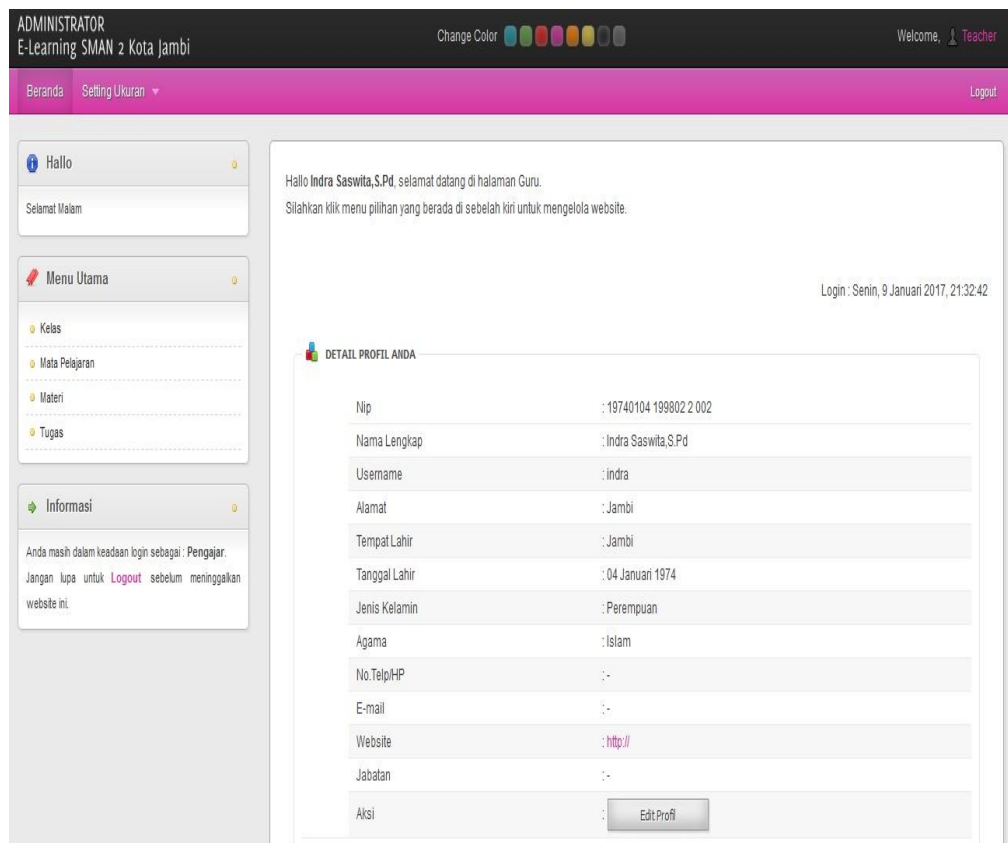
ADMINISTRATOR
E-Learning SMAN 2 Kota Jambi

Change Color

Welcome, Teacher

Beranda Setting Ukuran ▾

Logout

Hallo

Selamat Malam

Menu Utama

Kelas
Mata Pelajaran
Materi
Tugas

Informasi

Anda masih dalam keadaan login sebagai : Pengajar. Jangan lupa untuk Logout sebelum meninggalkan website ini.

Hallo Indra Saswita,S.Pd, selamat datang di halaman Guru.
Silahkan klik menu pilihan yang berada di sebelah kiri untuk mengelola website.

Login : Senin, 9 Januari 2017, 21:32:42

DETAIL PROFIL ANDA

| | |
|---|---|
| Nip | : 19740104 199802 2 002 |
| Nama Lengkap | : Indra Saswita,S.Pd |
| Username | : indra |
| Alamat | : Jambi |
| Tempat Lahir | : Jambi |
| Tanggal Lahir | : 04 Januari 1974 |
| Jenis Kelamin | : Perempuan |
| Agama | : Islam |
| No.Telp/HP | : - |
| E-mail | : - |
| Website | : http:// |
| Jabatan | : - |
| Aksi | : Edit Profil |